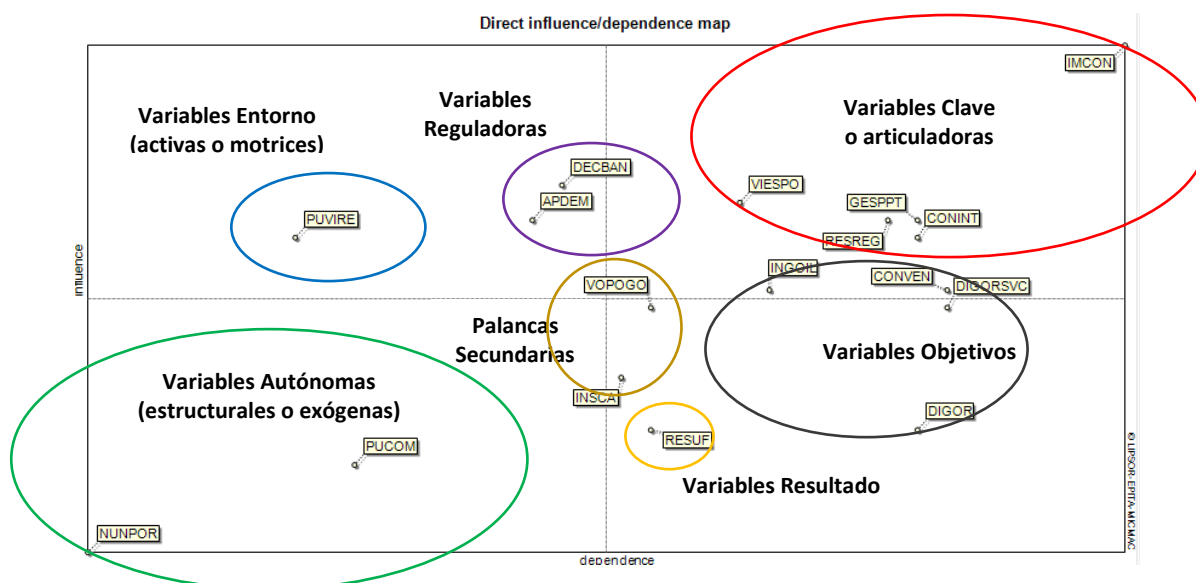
Direct influence/dependence map

Variables Entorno (activas o motrices)

Variables Reguladoras

Variables Clave o articuladoras

IMCON

DECBAN

APDEM

VIESPO

GESPPT

CONINT

RESREG

PUVIRE

influence

INGOIL

CONVEN

DIGORSVC

VOPOGO

Palancas Secundarias

Variables Objetivos

Variables Autónomas (estructurales o exógenas)

INSCA

DIGOR

RESUF

PUCOM

Variables Resultado

NUNPOR

dependence

© LIPSOR-EPITA-MICMAC